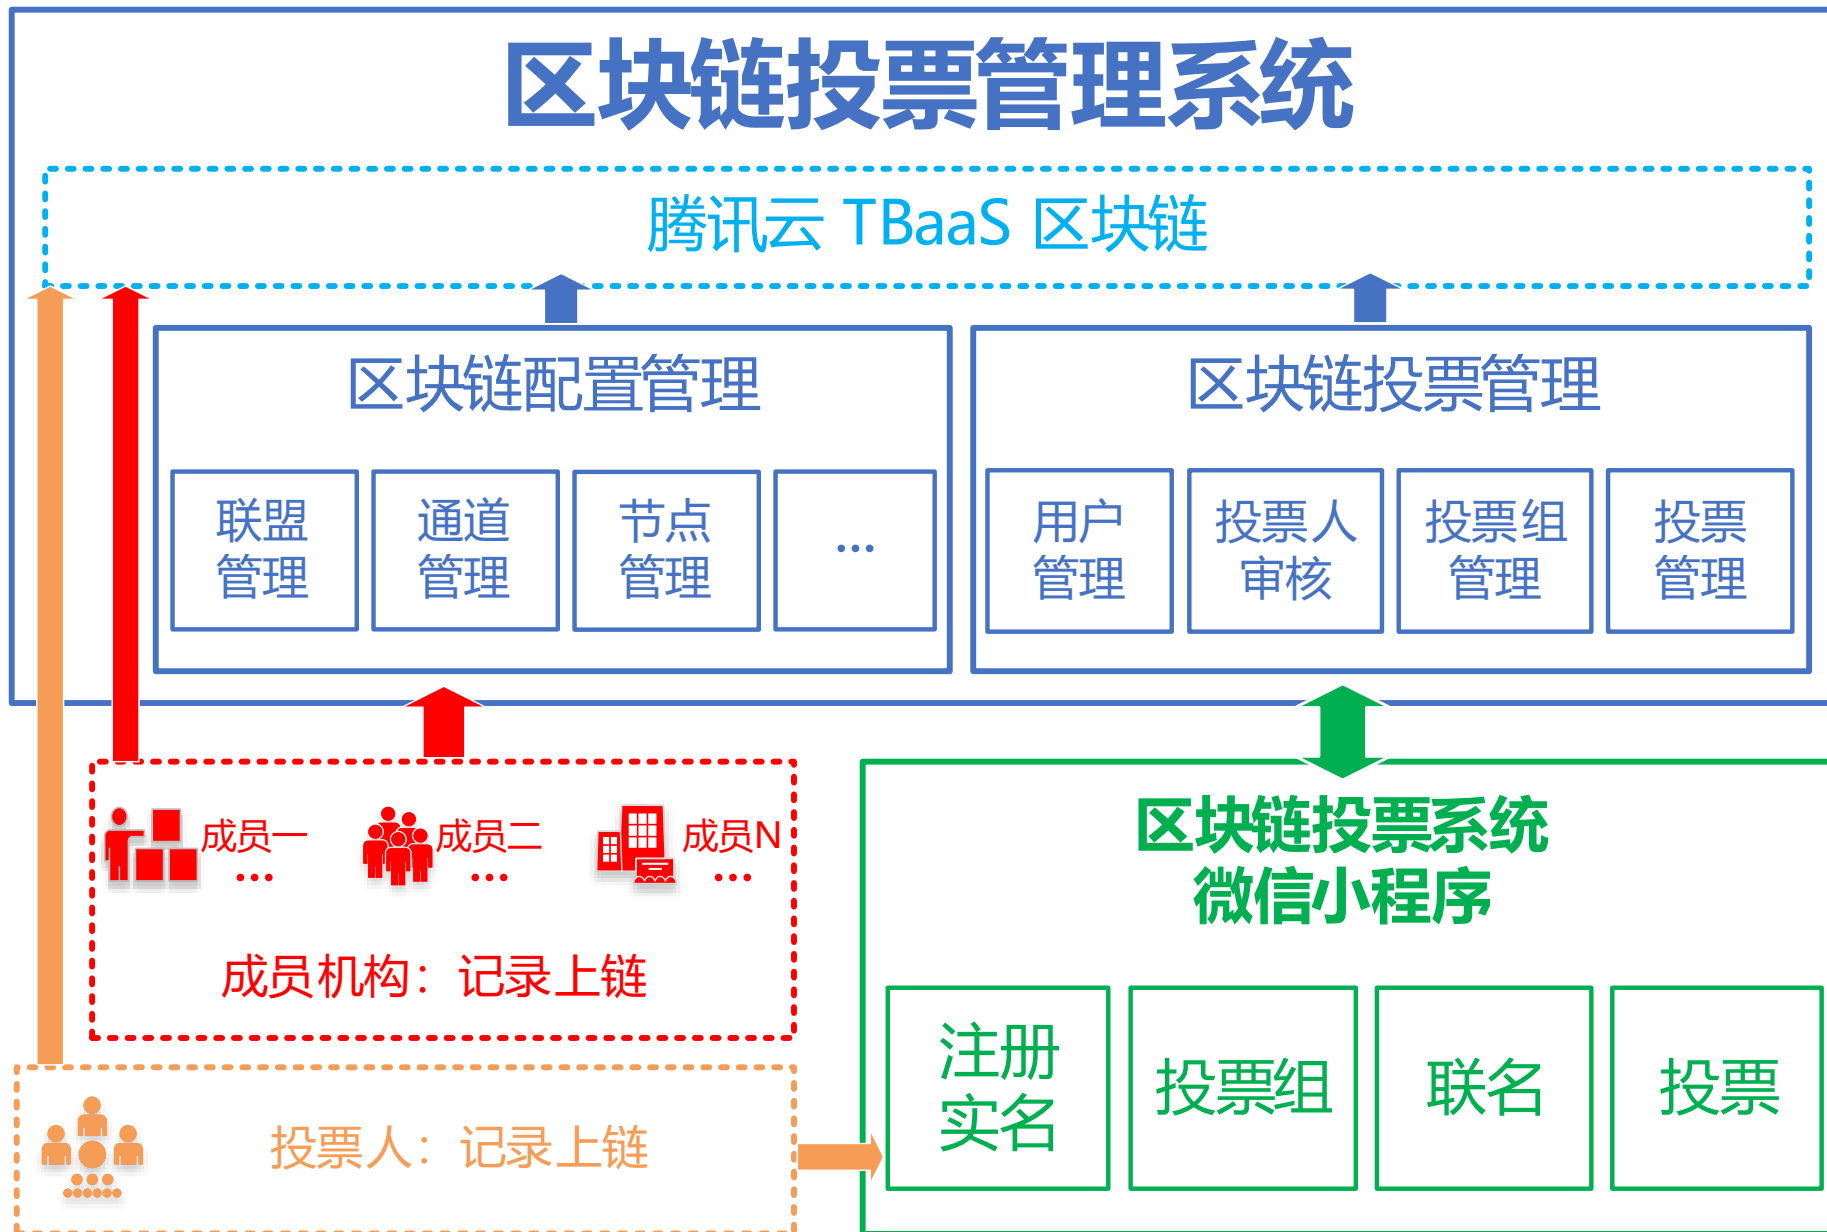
区块链投票管理系统

腾讯云 TBaaS 区块链

区块链配置管理

联盟管理

通道管理

节点管理

...

区块链投票管理

用户管理

投票人审核

投票组管理

投票管理

成员一 ...

成员二 ...

成员N ...

成员机构：记录上链

区块链投票系统
微信小程序

注册实名

投票组

联名

投票

投票人：记录上链